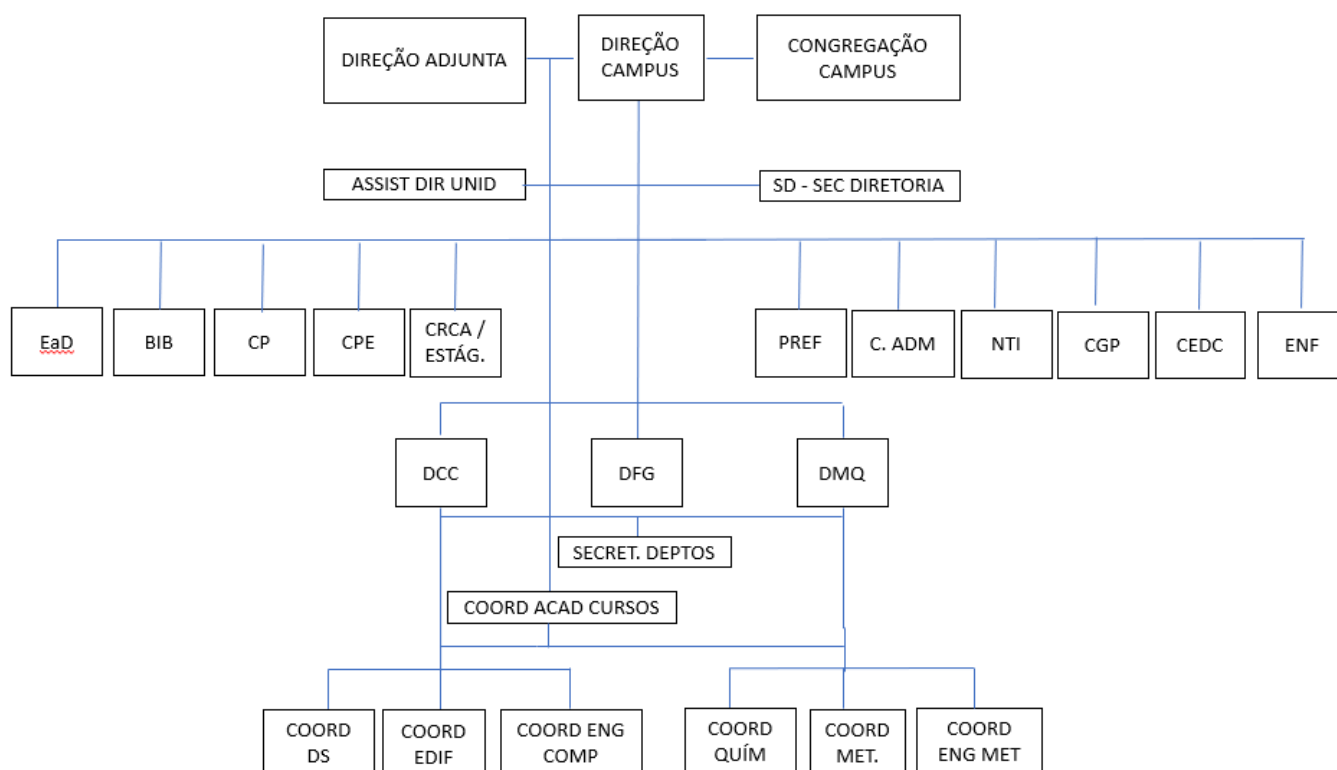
DIREÇÃO ADJUNTA

DIREÇÃO CAMPUS

CONGREGAÇÃO CAMPUS

ASSIST DIR UNID

SD - SEC DIRETORIA

EaD

BIB

CP

CPE

CRCA / ESTÁG.

PREF

C. ADM

NTI

CGP

CEDC

ENF

DCC

DFG

DMQ

SECRET. DEPTOS

COORD ACAD CURSOS

COORD DS

COORD EDIF

COORD ENG COMP

COORD QUÍM

COORD MET.

COORD ENG MET